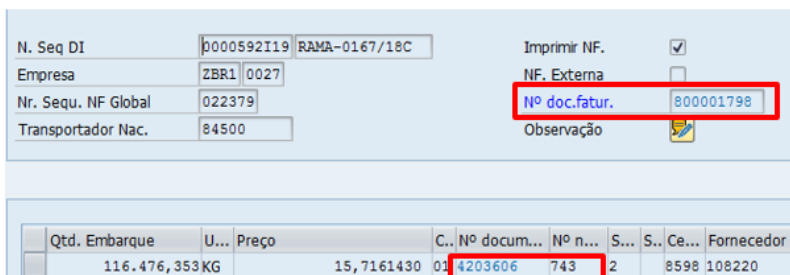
N. Seq DI 0000592I19 RAMA-0167/18C
Empresa ZBR1 0027
Nr. Sequ. NF Global 022379
Transportador Nac. 84500

Imprimir NF. ☑
NF. Externa ☐
Nº doc.fatur. 800001798
Observação

| Qtd. Embarque | U... | Preço | C... | Nº docum... | Nº n... | S... | S... | Ce... | Fornecedor |
|---|---|---|---|---|---|---|---|---|---|
| 116.476,353 | KG | 15,7161430 | 01 | 4203606 | 743 | 2 | | 8598 | 108220 |